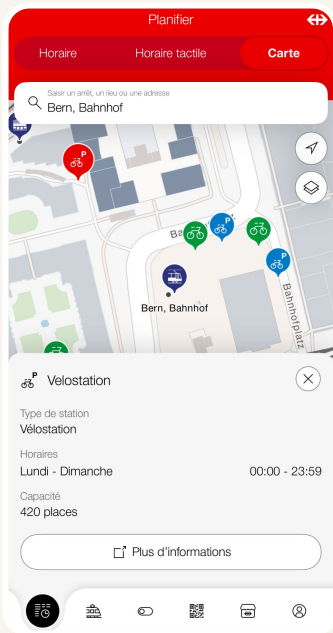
Planifier

Horaire

Horaire tactile

Carte

Saisir un arrêt, un lieu ou une adresse

Bern, Bahnhof

Ba

Bern, Bahnhof

Bahnhofplatz

Velostation

Type de station

Vélostation

Horaires

Lundi - Dimanche

00:00 - 23:59

Capacité

420 places

Plus d'informations